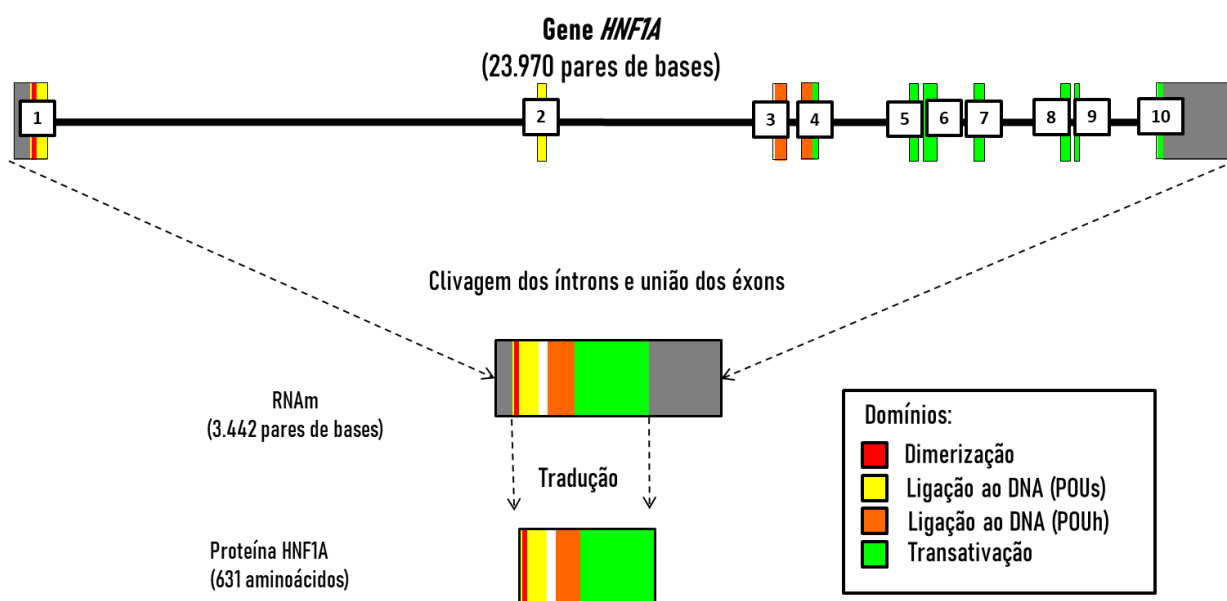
Gene *HNF1A*
(23.970 pares de bases)

1
2
3
4
5
6
7
8
9
10

Clivagem dos íntrons e união dos éxons

RNAm
(3.442 pares de bases)

Tradução

Proteína HNF1A
(631 aminoácidos)

Domínios:
Dimerização
Ligação ao DNA (POUs)
Ligação ao DNA (POUh)
Transativação